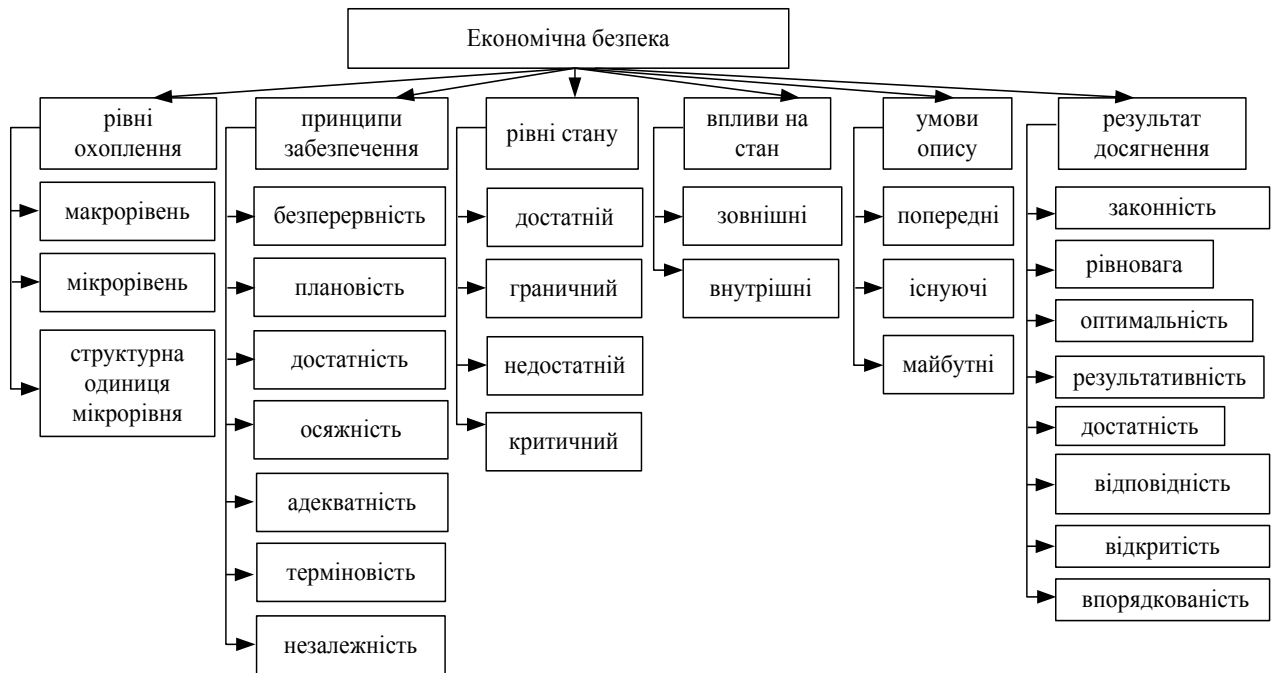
Економічна безпека

рівні охоплення

макрорівень

мікрорівень

структурна одиниця мікрорівня

принципи забезпечення

безперервність

плановість

достатність

осяжність

адекватність

терміновість

незалежність

рівні стану

достатній

граничний

недостатній

критичний

впливи на стан

зовнішні

внутрішні

умови опису

попередні

існуючі

майбутні

результат досягнення

законність

рівновага

оптимальність

результативність

достатність

відповідність

відкритість

впорядкованість